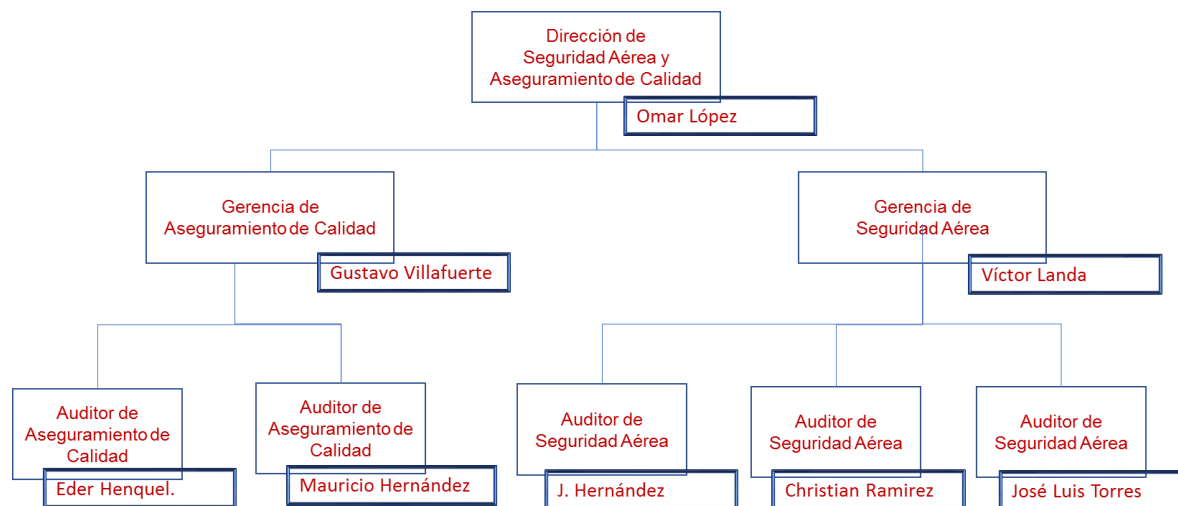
Dirección de Seguridad Aérea y Aseguramiento de Calidad

Omar López

Gerencia de Aseguramiento de Calidad

Gustavo Villafuerte

Gerencia de Seguridad Aérea

Víctor Landa

Auditor de Aseguramiento de Calidad

Eder Henquel.

Auditor de Aseguramiento de Calidad

Mauricio Hernández

Auditor de Seguridad Aérea

J. Hernández

Auditor de Seguridad Aérea

Christian Ramirez

Auditor de Seguridad Aérea

José Luis Torres